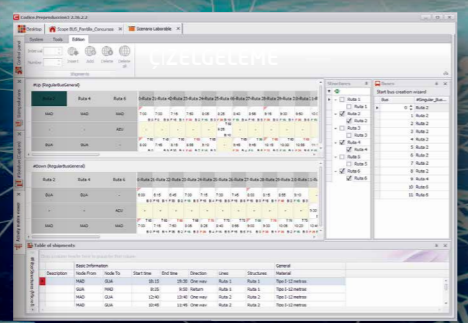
Goblin Preproduction© 2.10.2.2

Desktop | Scene BUS_Portillo_Concurso | Scenario Laborable

System | Tools | Edition

Çizelgeleme

#Up (RegularBusGeneral)

| Ruta 1 | Ruta 4 | Ruta 6 |
|---|---|---|
| MAD | MAD | MAD |
| - | - | AEC |
| BUX | BUX | BUX |

#Down (RegularBusGeneral)

| Ruta 1 | Ruta 4 | Ruta 6 |
|---|---|---|
| BUX | BUX | - |
| - | - | AEC |
| MAD | MAD | MAD |

Directions

Ruta 1
Ruta 2
Ruta 3
Ruta 4
Ruta 5
Ruta 6

Start bus creation wizard

| Bus | #Regular_Bus |
|---|---|
| 1 | Ruta 1 |
| 2 | Ruta 2 |
| 3 | Ruta 2 |
| 4 | Ruta 2 |
| 5 | Ruta 2 |
| 6 | Ruta 2 |
| 7 | Ruta 2 |
| 8 | Ruta 4 |
| 9 | Ruta 5 |
| 10 | Ruta 6 |
| 11 | Ruta 6 |

Table of departures

| Description | Node From | Node To | Start time | End time | Direction | Lines | Structures | Material |
|---|---|---|---|---|---|---|---|---|
| | MAD | GUA | 18:15 | 19:30 | One way | Ruta 1 | Ruta 1 | Tipo 1-12 metros |
| | MAD | GUA | 9:00 | 10:15 | Return | Ruta 1 | Ruta 1 | Tipo 1-12 metros |
| | MAD | GUA | 12:40 | 13:40 | One way | Ruta 1 | Ruta 1 | Tipo 1-12 metros |
| | MAD | GUA | 10:40 | 11:55 | One way | Ruta 1 | Ruta 1 | Tipo 1-12 metros |